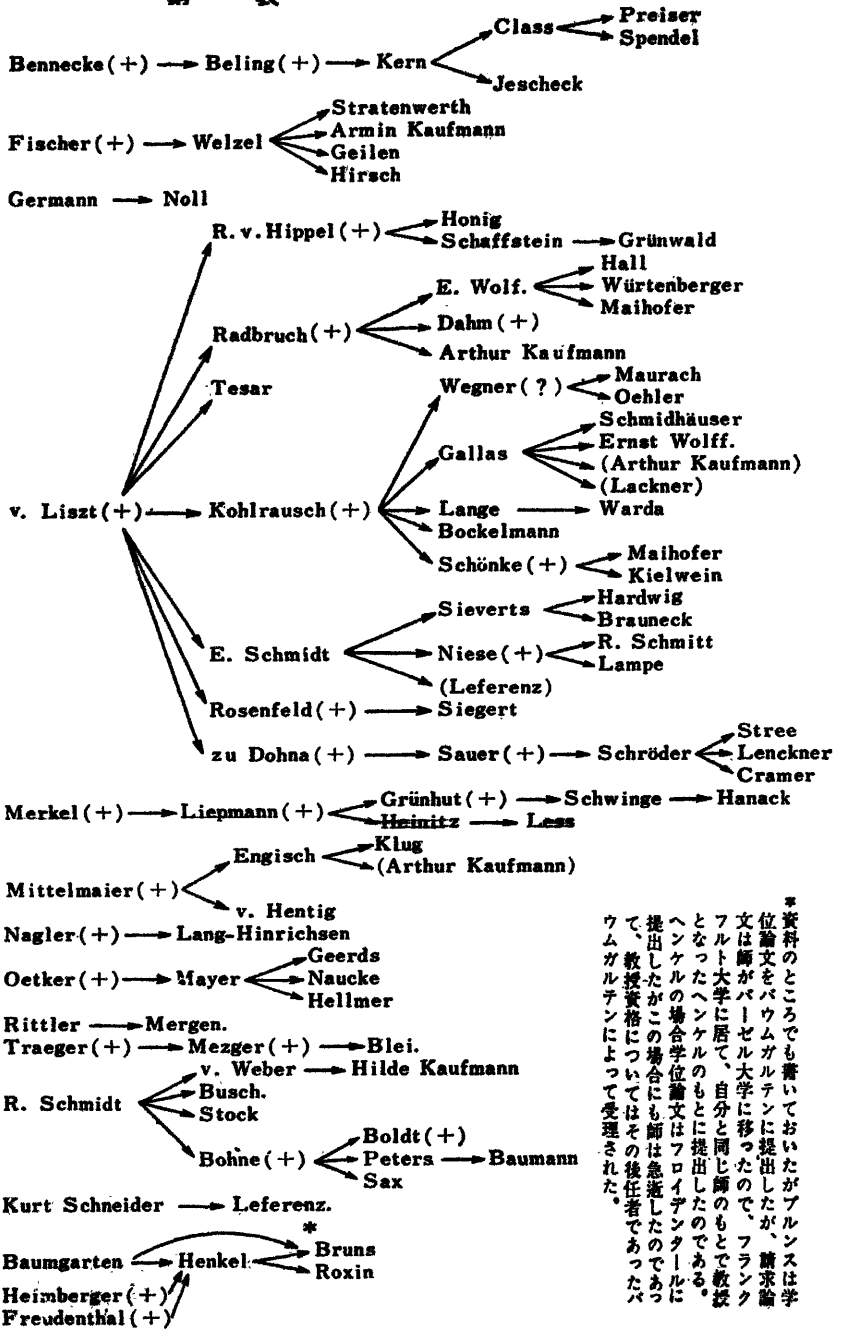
Bennecke (+) → Beling (+) → Kern → Class → Preiser, Spendel; Kern → Jescheck

Fischer (+) → Welzel → Stratenwerth, Armin Kaufmann, Geilen, Hirsch

Germann → Noll

v. Liszt (+) → R. v. Hippel (+) → Honig; Schaffstein → Grünwald

v. Liszt (+) → Radbruch (+) → E. Wolf. → Hall, Würtenberger, Maihofer; Radbruch (+) → Dahm (+); Radbruch (+) → Arthur Kaufmann

v. Liszt (+) → Tesar

v. Liszt (+) → Kohlrausch (+) → Wegner ( ? ) → Maurach, Oehler; Kohlrausch (+) → Gallas → Schmidhäuser, Ernst Wolff., (Arthur Kaufmann), (Lackner); Kohlrausch (+) → Lange → Warda; Kohlrausch (+) → Bockelmann; Kohlrausch (+) → Schönke (+) → Maihofer, Kielwein

v. Liszt (+) → E. Schmidt → Sieverts → Hardwig, Brauneck; E. Schmidt → Niese (+) → R. Schmitt, Lampe; E. Schmidt → (Leferenz)

v. Liszt (+) → Rosenfeld (+) → Siegert

v. Liszt (+) → zu Dohna (+) → Sauer (+) → Schröder → Stree, Lenckner, Cramer

Merkel (+) → Liepmann (+) → Grünhut (+) → Schwinge → Hanack; Liepmann (+) → Heinitz → Less

Mittelmaier (+) → Engisch → Klug, (Arthur Kaufmann); Mittelmaier (+) → v. Hentig

Nagler (+) → Lang-Hinrichsen

Oetker (+) → Mayer → Geerds, Naucke, Hellmer

Rittler → Mergen.

Traeger (+) → Mezger (+) → Blei.

R. Schmidt → v. Weber → Hilde Kaufmann; R. Schmidt → Busch., Stock; R. Schmidt → Bohne (+) → Boldt (+), Peters → Baumann, Sax

Kurt Schneider → Leferenz.

Baumgarten → Henkel → * Bruns, Roxin; Baumgarten → Bruns; Heimberger (+) → Henkel; Freudenthal (+) → Henkel

*資料のところでも書いておいたがブルンスは学位論文をバウムガルテンに提出したが、請求論文は師がバーゼル大学に移ったので、フランクフルト大学に居て、自分と同じ師のもとで教授となったヘンケルのもとに提出したのである。ヘンケルの場合学位論文はフロイデンタールに提出したがこの場合にも師は急逝したのであって、教授資格についてはその後任者であったバウムガルテンによって受理された。